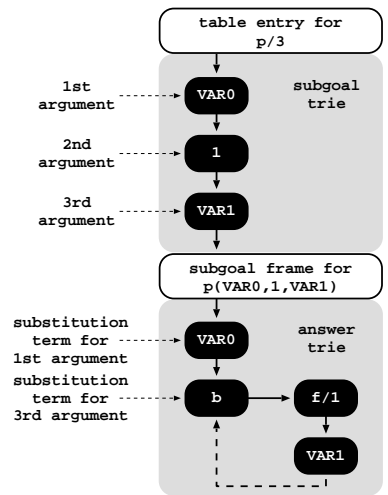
table entry for p/3

1st argument

VAR0

subgoal trie

2nd argument

1

3rd argument

VAR1

subgoal frame for p(VAR0,1,VAR1)

substitution term for 1st argument

VAR0

answer trie

substitution term for 3rd argument

b

f/1

VAR1